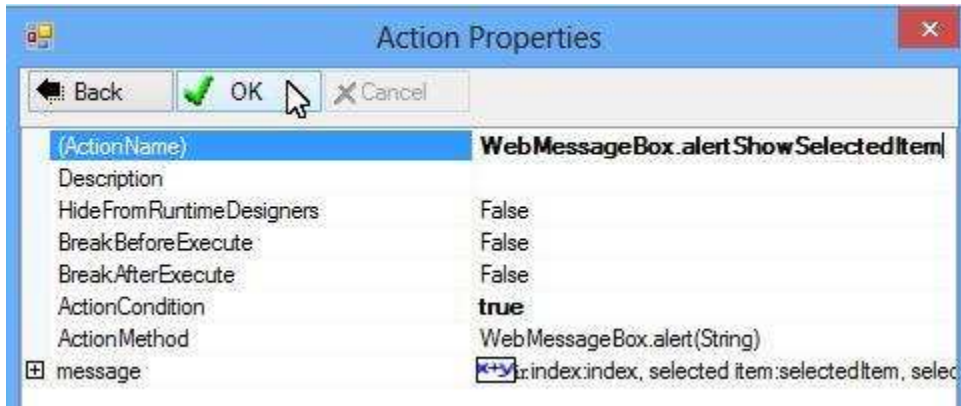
Action Properties

Back | OK | Cancel

| | |
|---|---|
| (ActionName) | WebMessageBox.alertShowSelectedItem |
| Description | |
| HideFromRuntimeDesigners | False |
| BreakBeforeExecute | False |
| BreakAfterExecute | False |
| ActionCondition | true |
| ActionMethod | WebMessageBox.alert(String) |
| message | x+y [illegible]:index:index, selected item:selectedItem, selec |